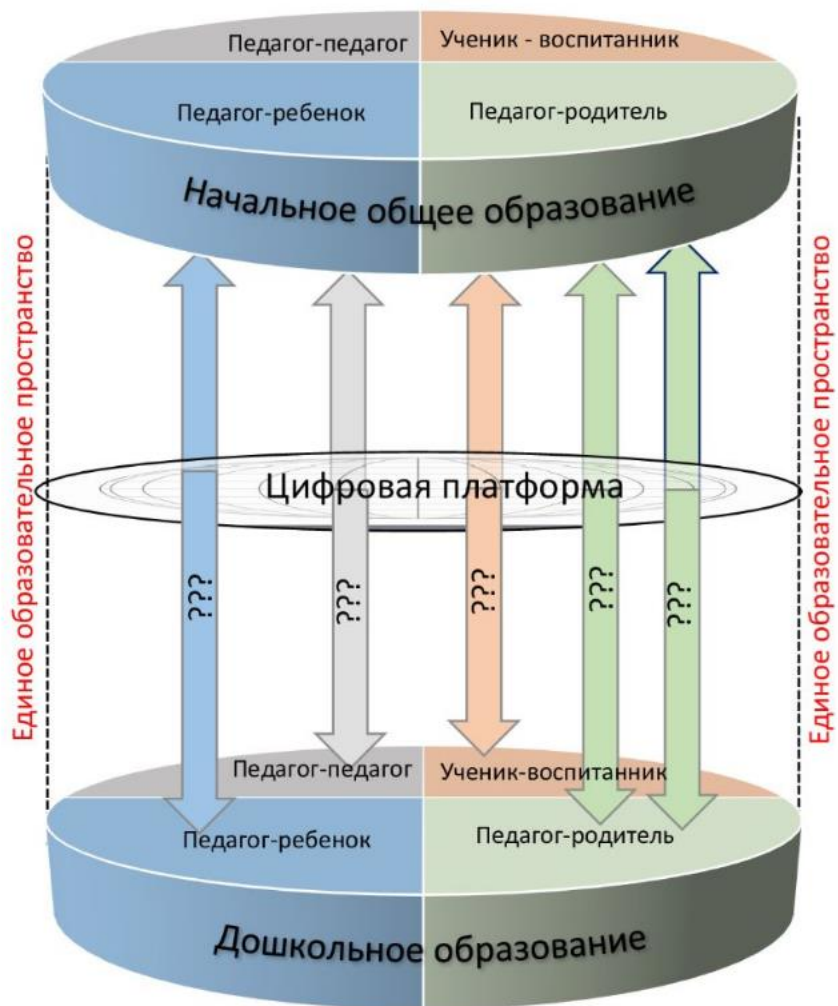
Педагог-педагог

Ученик - воспитанник

Педагог-ребенок

Педагог-родитель

Начальное общее образование

Единое образовательное пространство

Единое образовательное пространство

Цифровая платформа

???

???

???

???

???

Педагог-педагог

Ученик-воспитанник

Педагог-ребенок

Педагог-родитель

Дошкольное образование